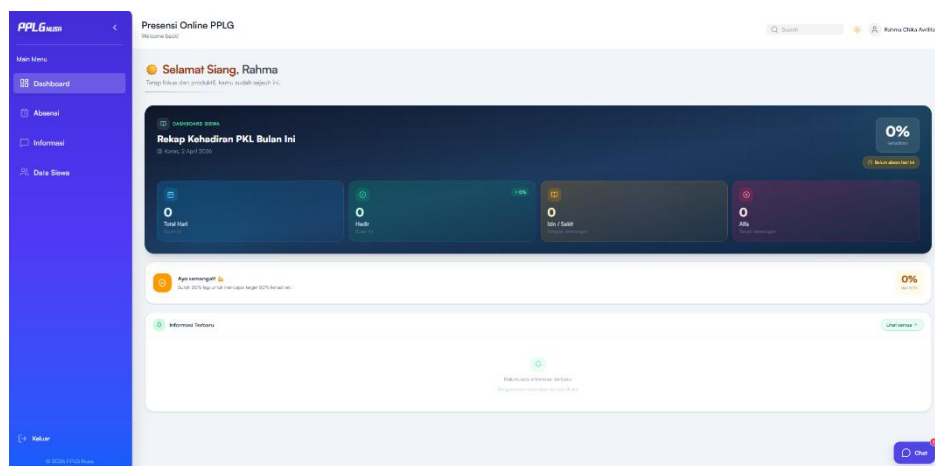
PPLG NUSA

Main Menu

Dashboard

Absensi

Informasi

Data Siswa

Keluar

© 2026 PPLG Nusa

Presensi Online PPLG

Welcome back!

Q Search

Rahma Chika Aurilia

Selamat Siang, Rahma

Tetap fokus dan produktif, kamu sudah sejauh ini.

DASHBOARD SISWA

Rekap Kehadiran PKL Bulan Ini

Kamis, 2 April 2026

0%

kehadiran

Belum absen hari ini

0

Total Hari

0

Hadir

+0%

0

Izin / Sakit

0

Alfa

Ayo semangat!

Butuh 80% lagi untuk mencapai target 80% kehadiran.

0%

Informasi Terbaru

Lihat semua

Belum ada informasi terbaru

Chat